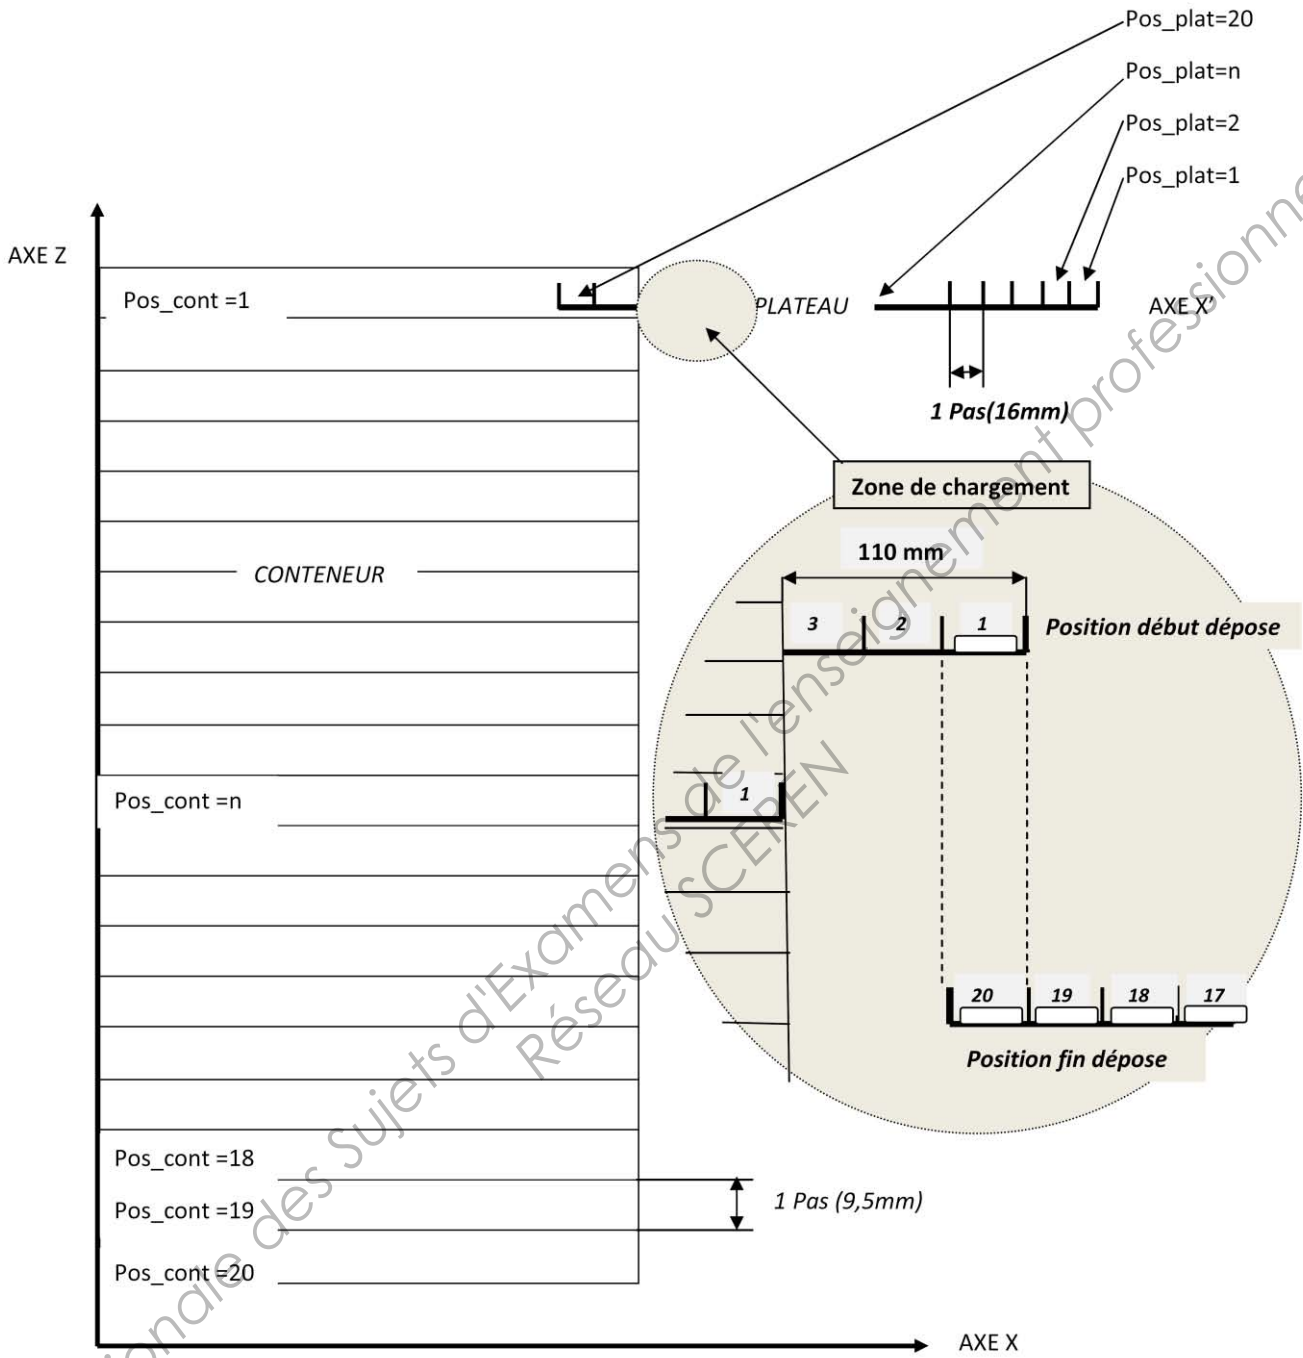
Pos_plat=20

Pos_plat=n

Pos_plat=2

Pos_plat=1

AXE Z

Pos_cont =1

PLATEAU

AXE X'

1 Pas(16mm)

Zone de chargement

110 mm

CONTENEUR

3 2 1

Position début dépose

1

Pos_cont =n

20 19 18 17

Position fin dépose

Pos_cont =18

Pos_cont =19

1 Pas (9,5mm)

Pos_cont =20

AXE X

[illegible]nale des Sujets d'Examens de l'enseignement professionne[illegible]
Réseau SCEREN